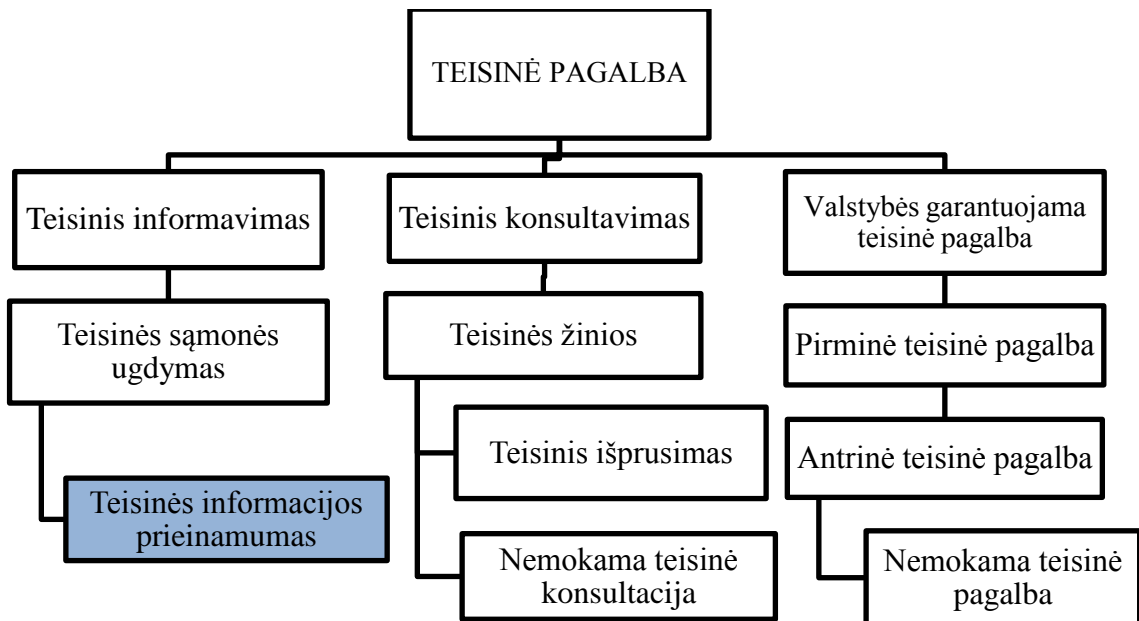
TEISINĖ PAGALBA

Teisinis informavimas

Teisinės sąmonės ugdymas

Teisinės informacijos prieinamumas

Teisinis konsultavimas

Teisinės žinios

Teisinis išprusimas

Nemokama teisinė konsultacija

Valstybės garantuojama teisinė pagalba

Pirminė teisinė pagalba

Antrinė teisinė pagalba

Nemokama teisinė pagalba